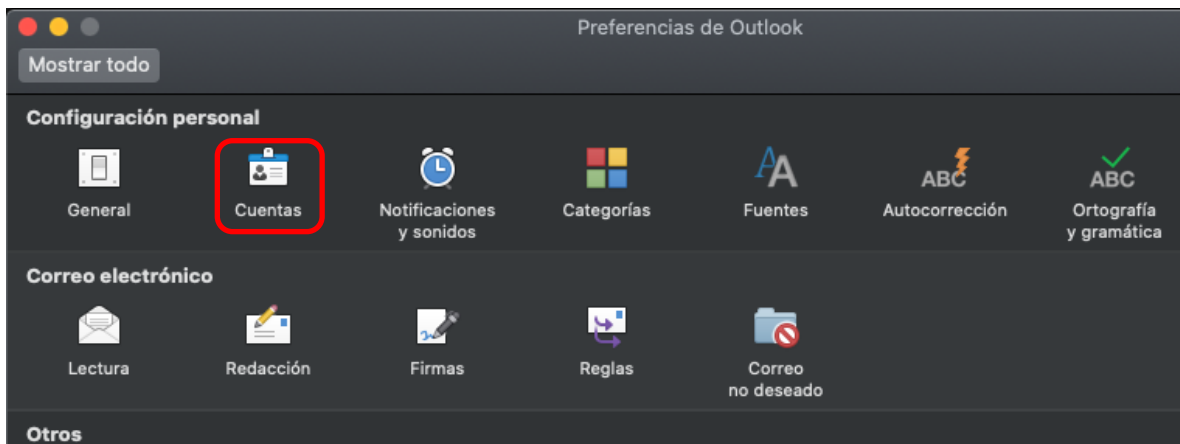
Preferencias de Outlook

Mostrar todo

Configuración personal

General

Cuentas

Notificaciones y sonidos

Categorías

Fuentes

ABC Autocorrección

ABC Ortografía y gramática

Correo electrónico

Lectura

Redacción

Firmas

Reglas

Correo no deseado

Otros